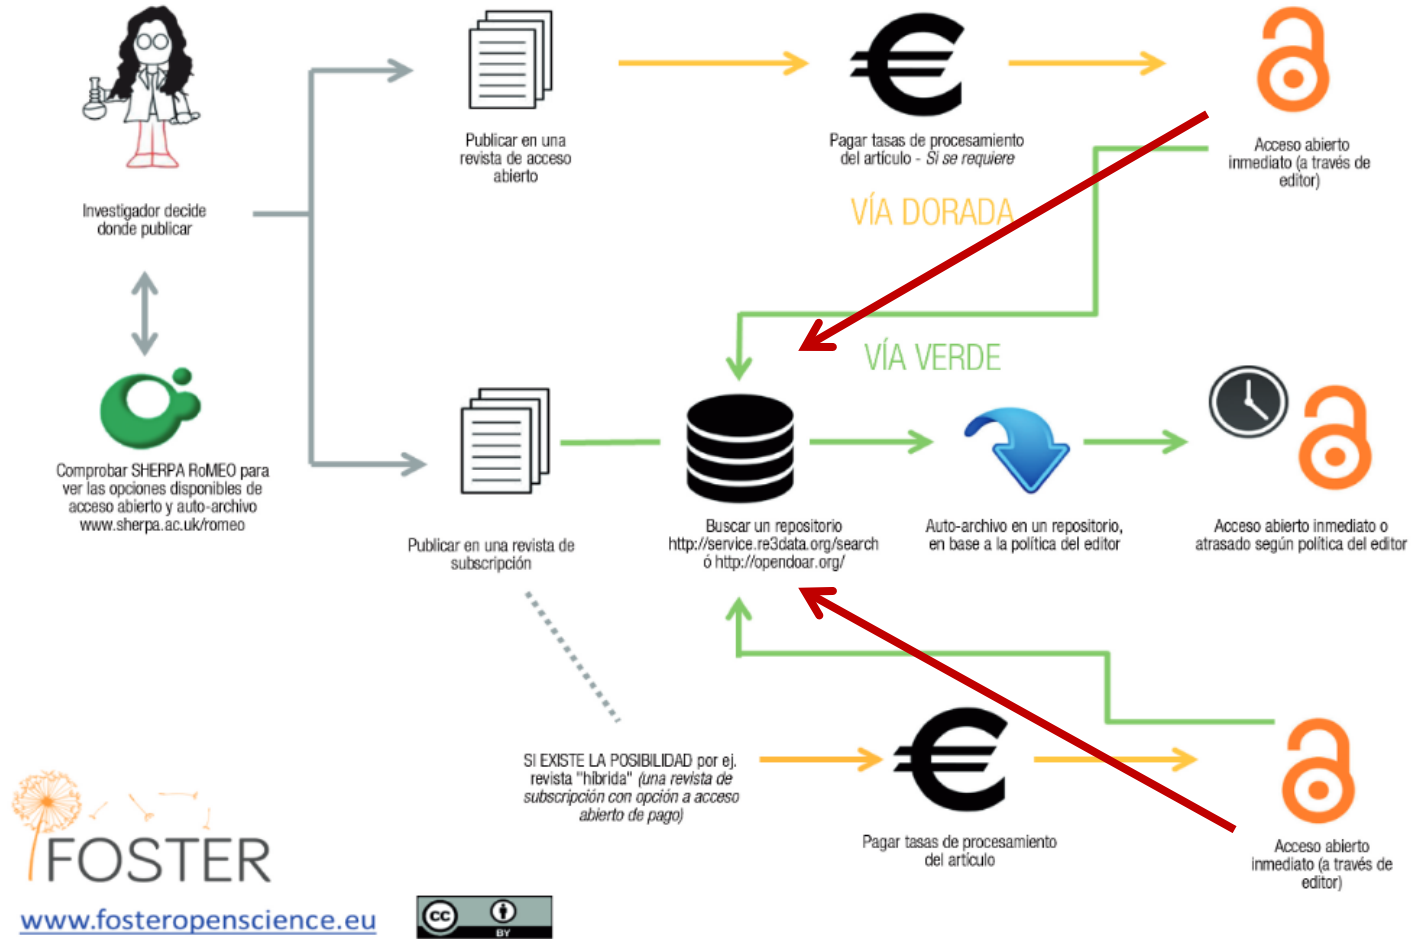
Investigador decide donde publicar

Comprobar SHERPA RoMEO para ver las opciones disponibles de acceso abierto y auto-archivo www.sherpa.ac.uk/romeo

Publicar en una revista de acceso abierto

€

Pagar tasas de procesamiento del artículo - Si se requiere

Acceso abierto inmediato (a través de editor)

VÍA DORADA

VÍA VERDE

Publicar en una revista de subscripción

Buscar un repositorio http://service.re3data.org/search ó http://opendoar.org/

Auto-archivo en un repositorio, en base a la política del editor

Acceso abierto inmediato o atrasado según política del editor

SI EXISTE LA POSIBILIDAD por ej. revista "híbrida" (una revista de subscripción con opción a acceso abierto de pago)

€

Pagar tasas de procesamiento del artículo

Acceso abierto inmediato (a través de editor)

FOSTER

www.fosteropenscience.eu

cc BY